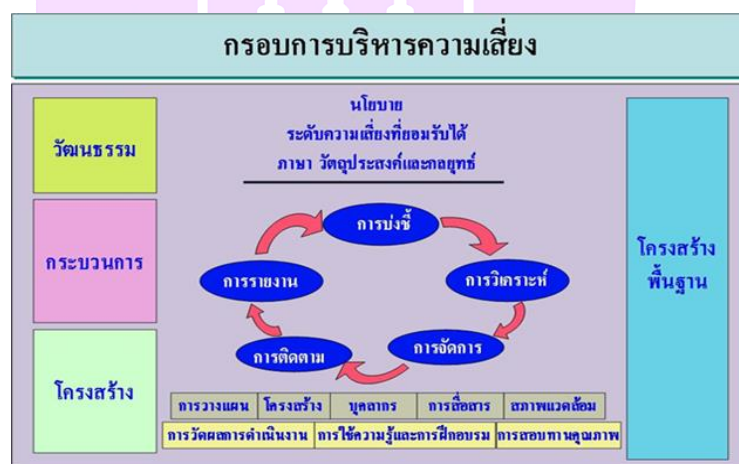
กรอบการบริหารความเสี่ยง

วัฒนธรรม

กระบวนการ

โครงสร้าง

นโยบาย
ระดับความเสี่ยงที่ยอมรับได้
ภาษา วัตถุประสงค์และกลยุทธ์

การบ่งชี้

การวิเคราะห์

การจัดการ

การติดตาม

การรายงาน

| การวางแผน | โครงสร้าง | บุคลากร | การสื่อสาร | สภาพแวดล้อม |
|---|---|---|---|---|

| การวัดผลการดำเนินงาน | การใช้ความรู้และการฝึกอบรม | การสอบทานคุณภาพ |
|---|---|---|

โครงสร้างพื้นฐาน